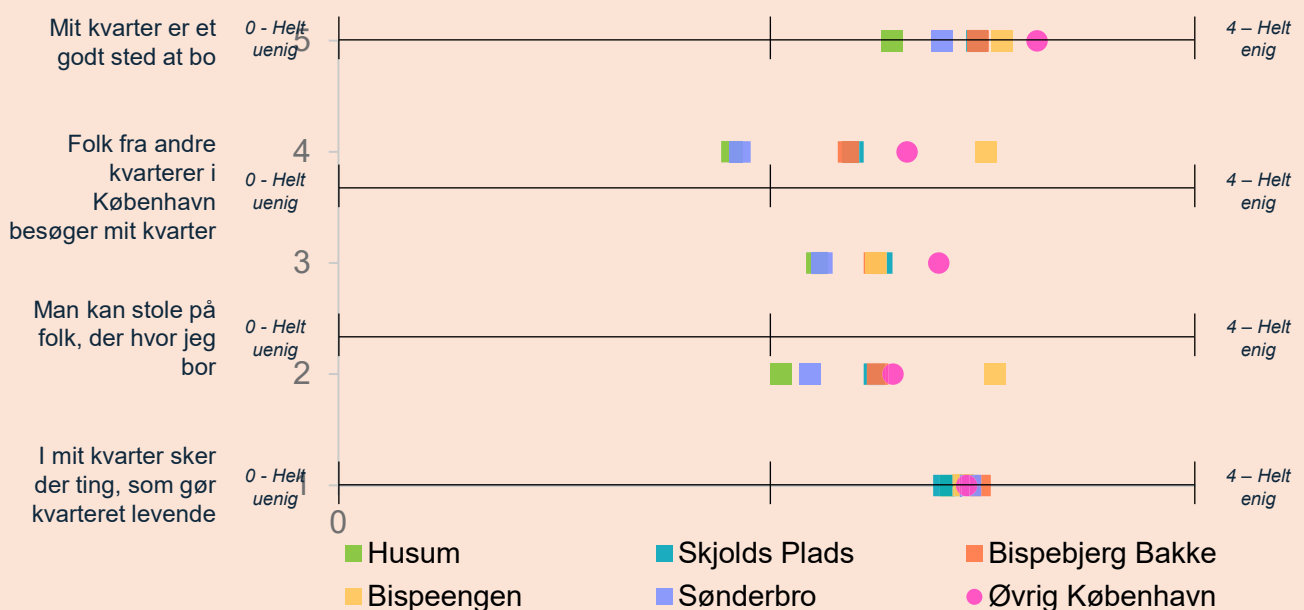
Mit kvarter er et godt sted at bo

0 - Helt uenig

5

4 – Helt enig

Folk fra andre kvarterer i København besøger mit kvarter

4

0 - Helt uenig

4 – Helt enig

3

Man kan stole på folk, der hvor jeg bor

0 - Helt uenig

4 – Helt enig

2

I mit kvarter sker der ting, som gør kvarteret levende

0 - Helt uenig

1

4 – Helt enig

0

Husum
Skjolds Plads
Bispebjerg Bakke
Bispeengen
Sønderbro
Øvrig København